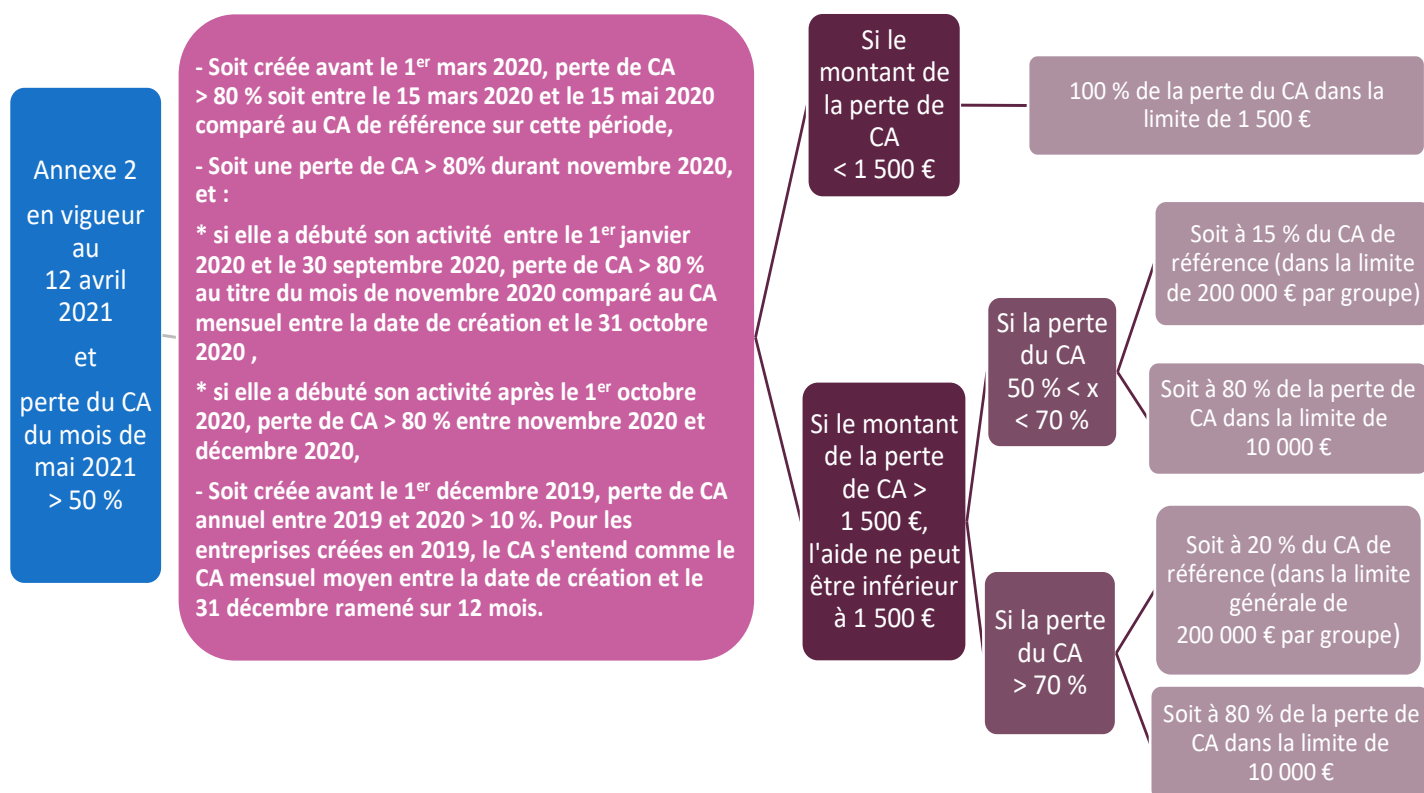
Annexe 2

en vigueur au 12 avril 2021

et

perte du CA du mois de mai 2021 > 50 %

- Soit créée avant le 1$^{er}$ mars 2020, perte de CA > 80 % soit entre le 15 mars 2020 et le 15 mai 2020 comparé au CA de référence sur cette période,

- Soit une perte de CA > 80% durant novembre 2020, et :

* si elle a débuté son activité entre le 1$^{er}$ janvier 2020 et le 30 septembre 2020, perte de CA > 80 % au titre du mois de novembre 2020 comparé au CA mensuel entre la date de création et le 31 octobre 2020 ,

* si elle a débuté son activité après le 1$^{er}$ octobre 2020, perte de CA > 80 % entre novembre 2020 et décembre 2020,

- Soit créée avant le 1$^{er}$ décembre 2019, perte de CA annuel entre 2019 et 2020 > 10 %. Pour les entreprises créées en 2019, le CA s'entend comme le CA mensuel moyen entre la date de création et le 31 décembre ramené sur 12 mois.

Si le montant de la perte de CA < 1 500 €

100 % de la perte du CA dans la limite de 1 500 €

Si le montant de la perte de CA > 1 500 €, l'aide ne peut être inférieur à 1 500 €

Si la perte du CA 50 % < x < 70 %

Soit à 15 % du CA de référence (dans la limite de 200 000 € par groupe)

Soit à 80 % de la perte de CA dans la limite de 10 000 €

Si la perte du CA > 70 %

Soit à 20 % du CA de référence (dans la limite générale de 200 000 € par groupe)

Soit à 80 % de la perte de CA dans la limite de 10 000 €